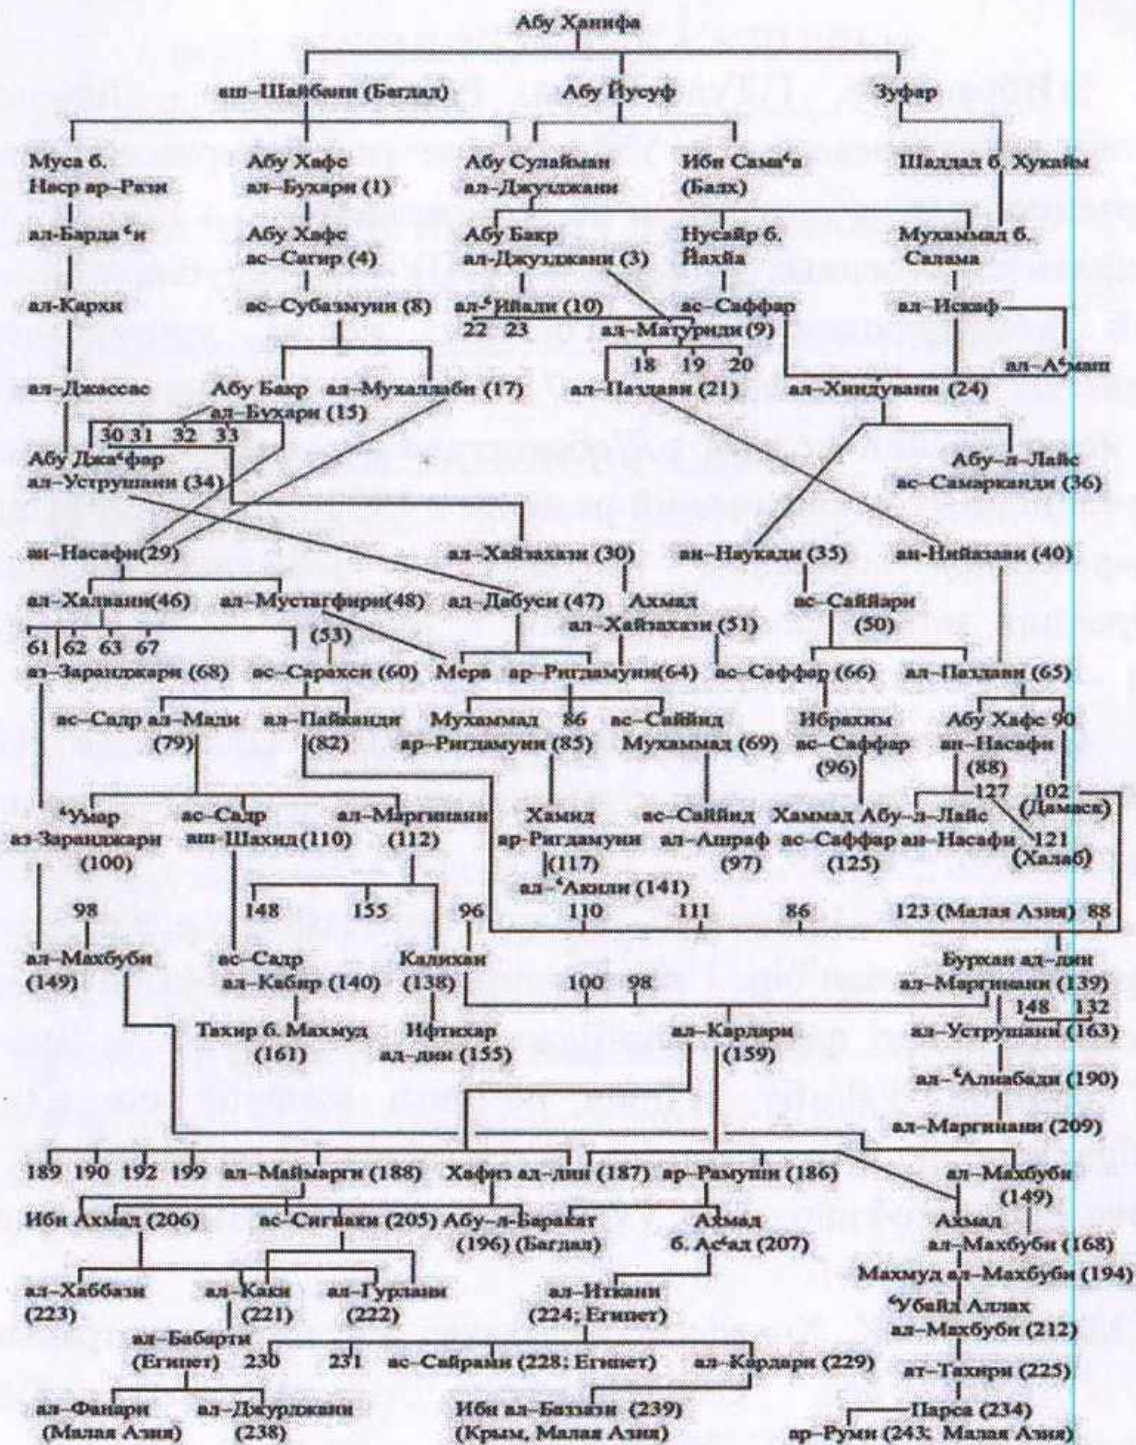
Абу Ханифа

аш–Шайбани (Багдад)

Абу Йусуф

Зуфар

Муса б. Наср ар–Рази

Абу Хафс ал–Бухари (1)

Абу Сулайман ал–Джузджани

Ибн Сама'а (Балх)

Шаддад б. Хукайм

ал–Барда'и

Абу Хафс ас–Сагир (4)

Абу Бакр ал–Джузджани (3)

Нусайр б. Йахйа

Мухаммад б. Салама

ал–Кархи

ас–Субазмуни (8)

ал–'Ийади (10)

22 23

ас–Саффар

ал–Матуриди (9)

ал–Искаф

18 19 20

ал–А'маш

ал–Джассас

Абу Бакр ал–Бухари (15)

ал–Мухаллаби (17)

ал–Паздави (21)

ал–Хиндувани (24)

30 31 32 33

Абу Джа'фар ал–Уструшани (34)

Абу–л–Лайс ас–Самарканди (36)

ан–Насафи(29)

ал–Хайзахази (30)

ан–Наукади (35)

ан–Нийазави (40)

ал–Халвани(46)

ал–Мустагфири(48)

ал–Дабуси (47)

Ахмад ал–Хайзахази (51)

ас–Сайяари (50)

(53)

61 62 63 67

аз–Заранджари (68)

ас–Сарахси (60)

Мерв

ар–Ригдамуни(64)

ас–Саффар (66)

ал–Паздави (65)

ас–Садр ал–Мади (79)

ал–Пайканди (82)

Мухаммад ар–Ригдамуни (85)

86

ас–Сайийд Мухаммад (69)

Ибрахим ас–Саффар (96)

Абу Хафс 90 ан–Насафи (88)

127

102 (Дамаск)

'Умар аз–Заранджари (100)

ас–Садр аш–Шахид(110)

ал–Маргинани (112)

Хамид ар–Ригдамуни (117)

ас–Сайийд ал–Ашраф (97)

Хаммад Абу–л–Лайс ас–Саффар (125)

ан–Насафи

121 (Халаб)

ал–'Акили (141)

98

148

155

96

110

111

86

123 (Малая Азия)

88

ал–Махбуби (149)

ас–Садр ал–Кабир (140)

Кадихан (138)

Бурхан ад–дин ал–Маргинани (139)

100 98

148 132

Тахир б. Махмуд (161)

Ифтихар ад–дин (155)

ал–Кардари (159)

ал–Уструшани (163)

ал–'Алинабади (190)

ал–Маргинани (209)

189 190 192 199

ал–Маймарги (188)

Хафиз ад–дин (187)

ар–Рамуши (186)

ал–Махбуби (149)

Ибн Ахмад (206)

ас–Сигнаки (205)

Абу–л–Баракат (196) (Багдад)

Ахмад б. Ас'ад (207)

Ахмад ал–Махбуби (168)

Махмуд ал–Махбуби (194)

ал–Хаббази (223)

ал–Каки (221)

ал–Гурлани (222)

ал–Иткани (224; Египет)

'Убайд Аллах ал–Махбуби (212)

ал–Бабарти (Египет)

230

231

ас–Сайрами (228; Египет)

ал–Кардари (229)

ат–Тахири (225)

ал–Фанари (Малая Азия)

ал–Джурджани (238)

Ибн ал–Баззази (239) (Крым, Малая Азия)

Парса (234)

ар–Руми (243; Малая Азия)